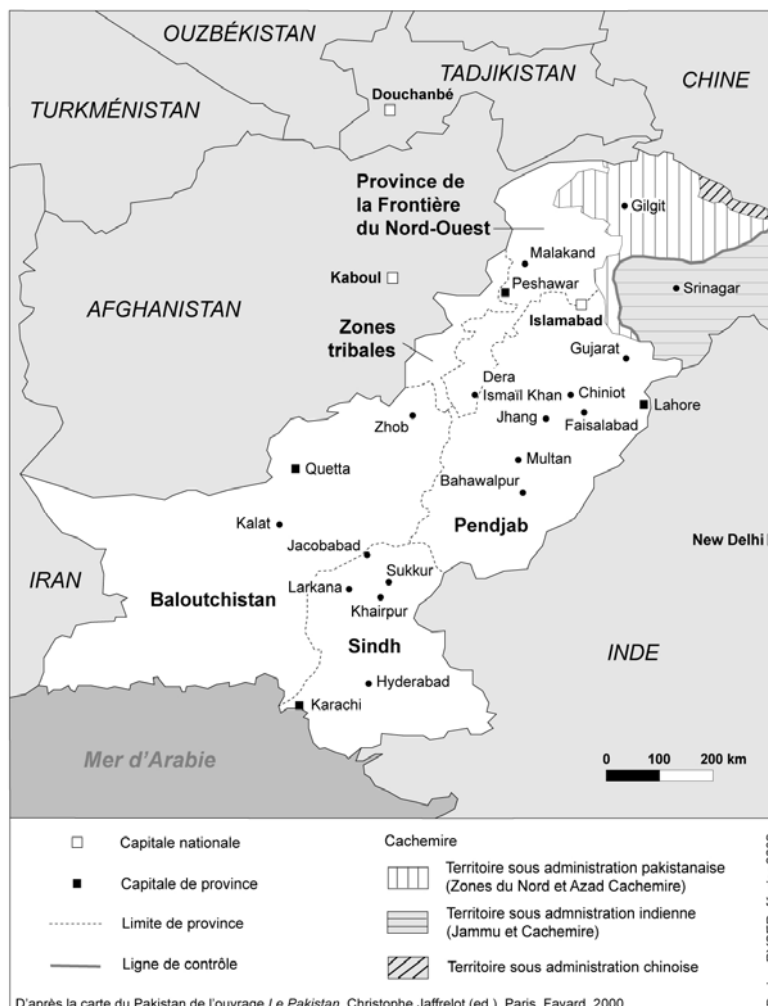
OUZBÉKISTAN

TADJIKISTAN

CHINE

Douchanbé

TURKMÉNISTAN

Province de la Frontière du Nord-Ouest

Gilgit

Malakand

Kaboul

Peshawar

Srinagar

AFGHANISTAN

Islamabad

Zones tribales

Gujarat

Dera Ismaïl Khan

Chiniot

Lahore

Zhob

Jhang

Faisalabad

Multan

Quetta

Bahawalpur

Kalat

Pendjab

Jacobabad

New Delhi

IRAN

Sukkur

Larkana

Baloutchistan

Khairpur

Sindh

INDE

Hyderabad

Karachi

Mer d'Arabie

0 100 200 km

Capitale nationale

Capitale de province

Limite de province

Ligne de contrôle

Cachemire

Territoire sous administration pakistanaise (Zones du Nord et Azad Cachemire)

Territoire sous admnistration indienne (Jammu et Cachemire)

Territoire sous administration chinoise

D'après la carte du Pakistan de l'ouvrage *Le Pakistan*, Christophe Jaffrelot (ed.), Paris, Fayard, 2000.